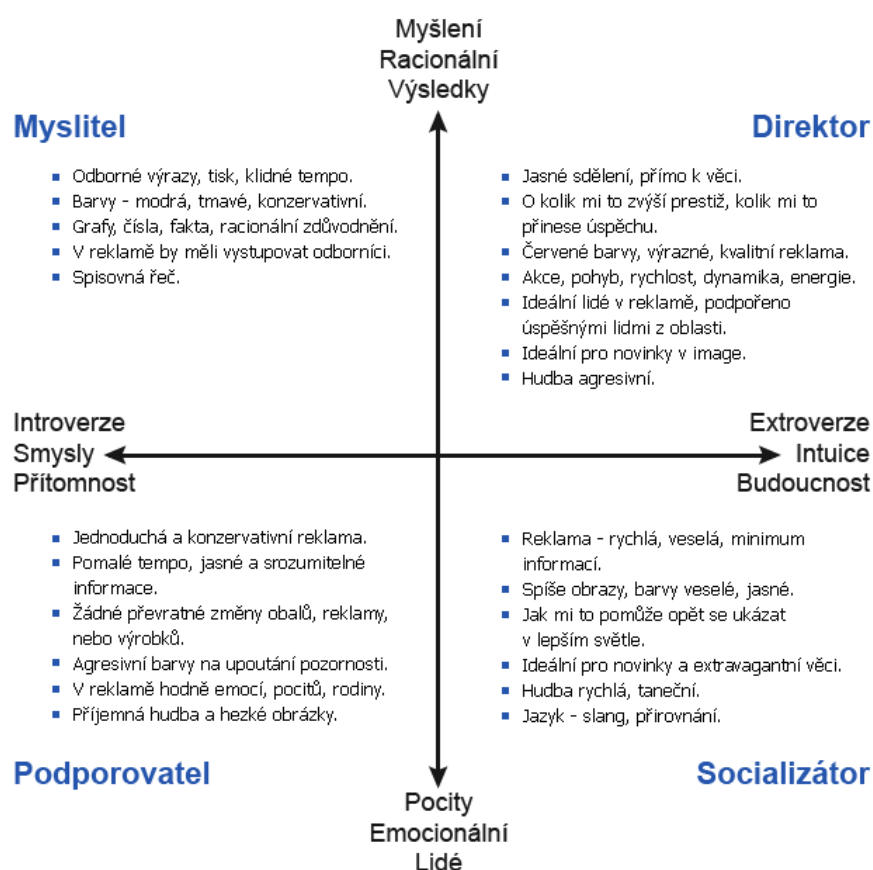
Myšlení
Racionální
Výsledky

Myslitel

- Odborné výrazy, tisk, klidné tempo.
- Barvy - modrá, tmavé, konzervativní.
- Grafy, čísla, fakta, racionální zdůvodnění.
- V reklamě by měli vystupovat odborníci.
- Spisovná řeč.

Direktor

- Jasné sdělení, přímo k věci.
- O kolik mi to zvýší prestiž, kolik mi to přinese úspěchu.
- Červené barvy, výrazné, kvalitní reklama.
- Akce, pohyb, rychlost, dynamika, energie.
- Ideální lidé v reklamě, podpořeno úspěšnými lidmi z oblasti.
- Ideální pro novinky v image.
- Hudba agresivní.

Introverze
Smysly
Přítomnost

Extroverze
Intuice
Budoucnost

- Jednoduchá a konzervativní reklama.
- Pomalé tempo, jasné a srozumitelné informace.
- Žádné převratné změny obalů, reklamy, nebo výrobků.
- Agresivní barvy na upoutání pozornosti.
- V reklamě hodně emocí, pocitů, rodiny.
- Příjemná hudba a hezké obrázky.

- Reklama - rychlá, veselá, minimum informací.
- Spíše obrazy, barvy veselé, jasné.
- Jak mi to pomůže opět se ukázat v lepším světle.
- Ideální pro novinky a extravagantní věci.
- Hudba rychlá, taneční.
- Jazyk - slang, přirovnání.

Podporovatel

Socializátor

Pocity
Emocionální
Lidé